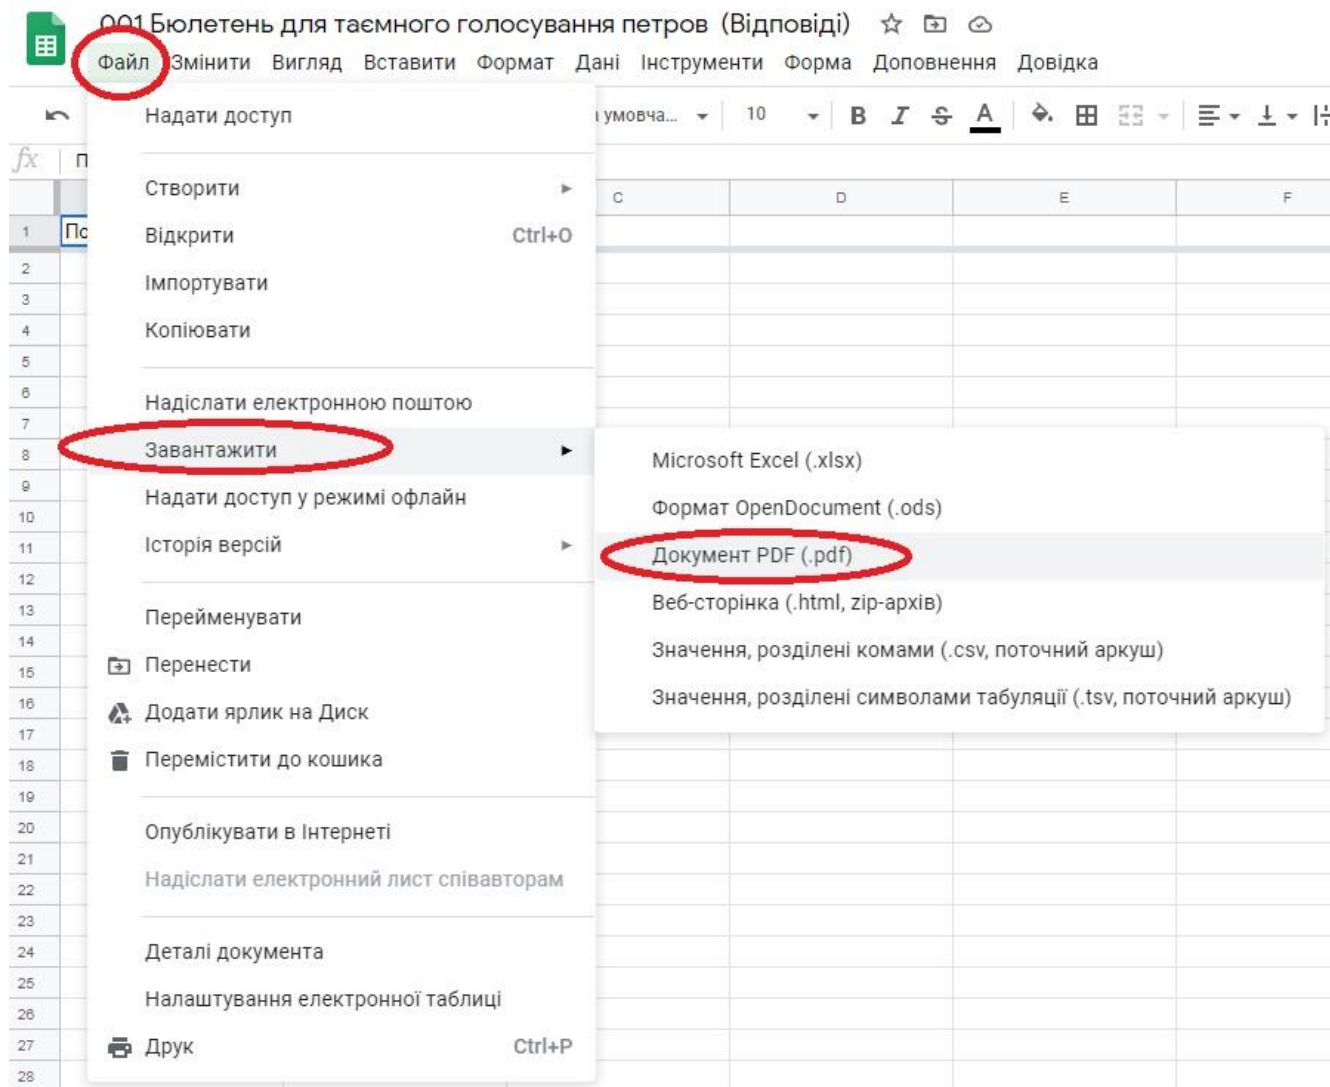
001 Бюлетень для таємного голосування петров (Відповіді)

Файл Змінити Вигляд Вставити Формат Дані Інструменти Форма Доповнення Довідка

і умовча... 10 B I S A

fx П

C D E F

1 По
2
3
4
5
6
7
8
9
10
11
12
13
14
15
16
17
18
19
20
21
22
23
24
25
26
27
28

Надати доступ

Створити
Відкрити Ctrl+O
Імпортувати
Копіювати

Надіслати електронною поштою
Завантажити
Надати доступ у режимі офлайн
Історія версій

Перейменувати
Перенести
Додати ярлик на Диск
Перемістити до кошика

Опублікувати в Інтернеті
Надіслати електронний лист співавторам

Деталі документа
Налаштування електронної таблиці

Друк Ctrl+P

Microsoft Excel (.xlsx)
Формат OpenDocument (.ods)
Документ PDF (.pdf)
Веб-сторінка (.html, zip-архів)
Значення, розділені комами (.csv, поточний аркуш)
Значення, розділені символами табуляції (.tsv, поточний аркуш)